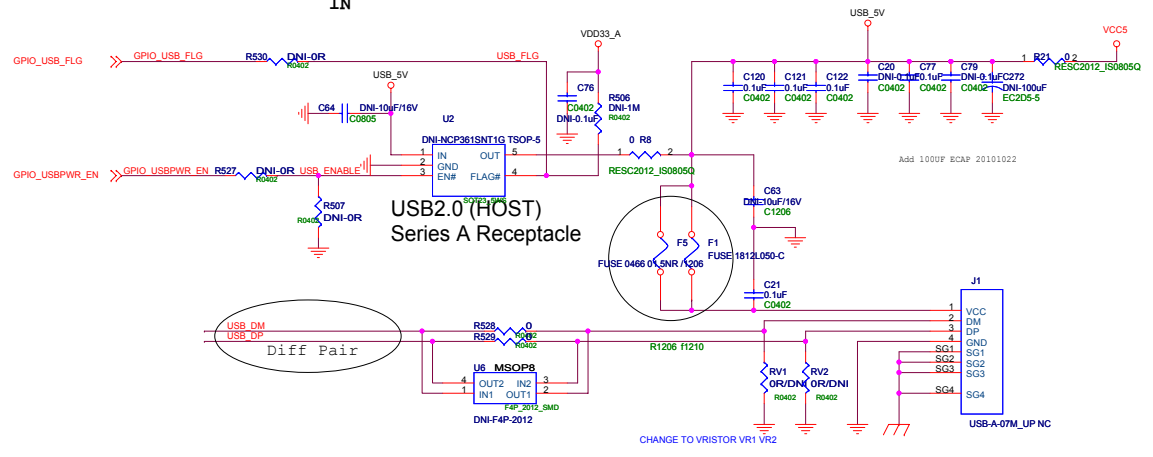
IN

GPIO_USB_FLG
GPIO_USB_FLG
R530
DNI-0R
R0402
USB_FLG
VDD33_A
USB_5V
VCC5
USB_5V
C76
C0402
DNI-0.1uF
R506
DNI-1M
R0402
C120
0.1uF
C0402
C121
0.1uF
C0402
C122
0.1uF
C0402
C20
DNI-0.1uF
C0402
C77
0.1uF
C0402
C79
DNI-0.1uF
C0402
C272
DNI-100uF
EC2D5-5
1 R21 0 2
RESC2012_IS0805Q
C64
DNI-10uF/16V
C0805
U2
DNI-NCP361SNT1G TSOP-5
1 IN
2 GND
3 EN#
OUT 5
FLAG# 4
SOT23_5NB
0 R8
1 2
RESC2012_IS0805Q
Add 100UF ECAP 20101022
GPIO_USBPWR_EN
GPIO_USBPWR_EN
R527
DNI-0R
R0402
USB_ENABLE
R507
DNI-0R
R0402
USB2.0 (HOST)
Series A Receptacle
C63
DNI-10uF/16V
C1206
F5
F1
FUSE 0466 01.5NR 1206
FUSE 1812L050-C
C21
0.1uF
C0402
J1
1 VCC
2 DM
3 DP
4 GND
SG1
SG2
SG3
SG4
SG1
SG2
SG3
SG4
USB_DM
USB_DP
Diff Pair
R528 0
R0402
R529 0
R0402
R1206 f1210
U6 MSOP8
4 OUT2
1 IN1
IN2 3
OUT1 2
F4P_2012_SMD
DNI-F4P-2012
RV1
0R/DNI
R0402
RV2
0R/DNI
R0402
USB-A-07M_UP NC
CHANGE TO VRISTOR VR1 VR2